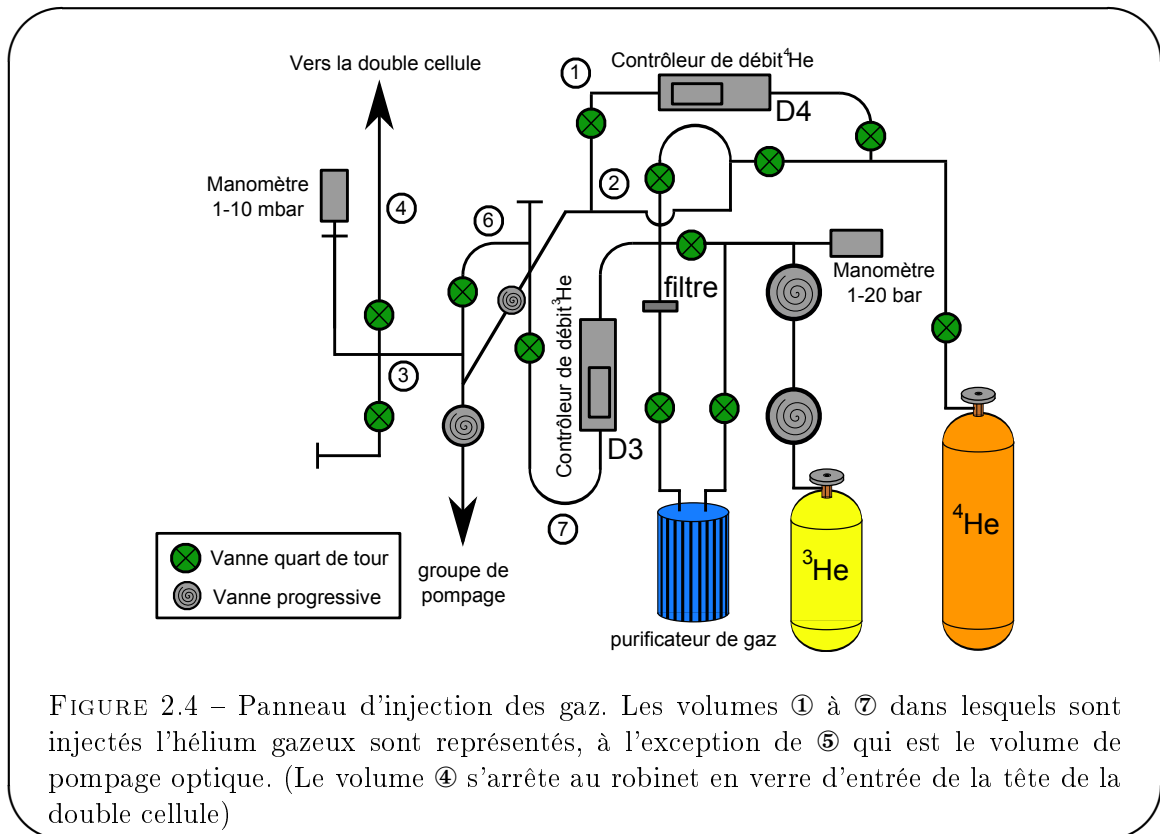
Vers la double cellule

1

Contrôleur de débit $^4$He

D4

2

Manomètre 1-10 mbar

4

6

filtre

Manomètre 1-20 bar

Contrôleur de débit $^3$He

3

D3

7

Vanne quart de tour

Vanne progressive

groupe de pompage

purificateur de gaz

$^3$He

$^4$He

FIGURE 2.4 – Panneau d'injection des gaz. Les volumes ① à ⑦ dans lesquels sont injectés l'hélium gazeux sont représentés, à l'exception de ⑤ qui est le volume de pompage optique. (Le volume ④ s'arrête au robinet en verre d'entrée de la tête de la double cellule)